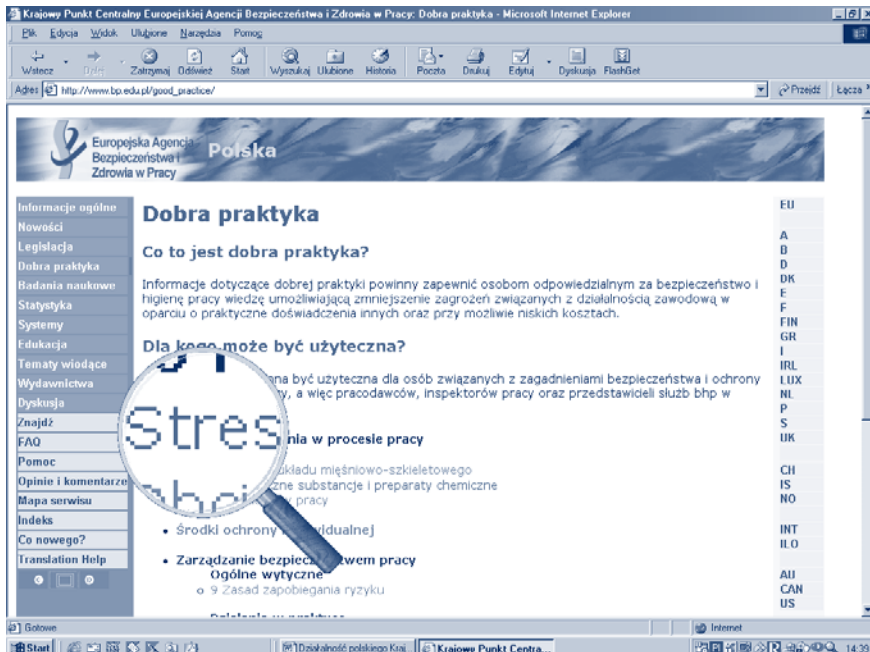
Krajowy Punkt Centralny Europejskiej Agencji Bezpieczeństwa i Zdrowia w Pracy: Dobra praktyka - Microsoft Internet Explorer

Plik Edycja Widok Ulubione Narzędzia Pomoc

Wstecz Dalej Zatrzymaj Odśwież Start Wyszukaj Ulubione Historia Poczta Drukuj Edytuj Dyskusja FlashGet

Adres http://www.bp.edu.pl/good_practice/ Przejdź Łącza

Europejska Agencja Bezpieczeństwa i Zdrowia w Pracy Polska

Informacje ogólne
Nowości
Legislacja
Dobra praktyka
Badania naukowe
Statystyka
Systemy
Edukacja
Tematy wiodące
Wydawnictwa
Dyskusja
Znajdź
FAQ
Pomoc
Opinie i komentarze
Mapa serwisu
Indeks
Co nowego?
Translation Help

Dobra praktyka

Co to jest dobra praktyka?

Informacje dotyczące dobrej praktyki powinny zapewnić osobom odpowiedzialnym za bezpieczeństwo i higienę pracy wiedzę umożliwiającą zmniejszenie zagrożeń związanych z działalnością zawodową w oparciu o praktyczne doświadczenia innych oraz przy możliwie niskich kosztach.

Dla kogo może być użyteczna?

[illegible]na być użyteczna dla osób związanych z zagadnieniami bezpieczeństwa i ochrony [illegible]y, a więc pracodawców, inspektorów pracy oraz przedstawicieli służb bhp w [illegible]

Stres

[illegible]nia w procesie pracy

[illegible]kładu mięśniowo-szkieletowego
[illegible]ne substancje i preparaty chemiczne
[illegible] pracy

• Środki ochrony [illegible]widualnej

• Zarządzanie bezpiecz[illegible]twem pracy
Ogólne wytyczne
o 9 Zasad zapobiegania ryzyku

EU
A
B
D
DK
E
F
FIN
GR
I
IRL
LUX
NL
P
S
UK
CH
IS
NO
INT
ILO
AU
CAN
US

Gotowe
Internet

Start
Działalność polskiego Kraj...
Krajowy Punkt Centra...
14:39